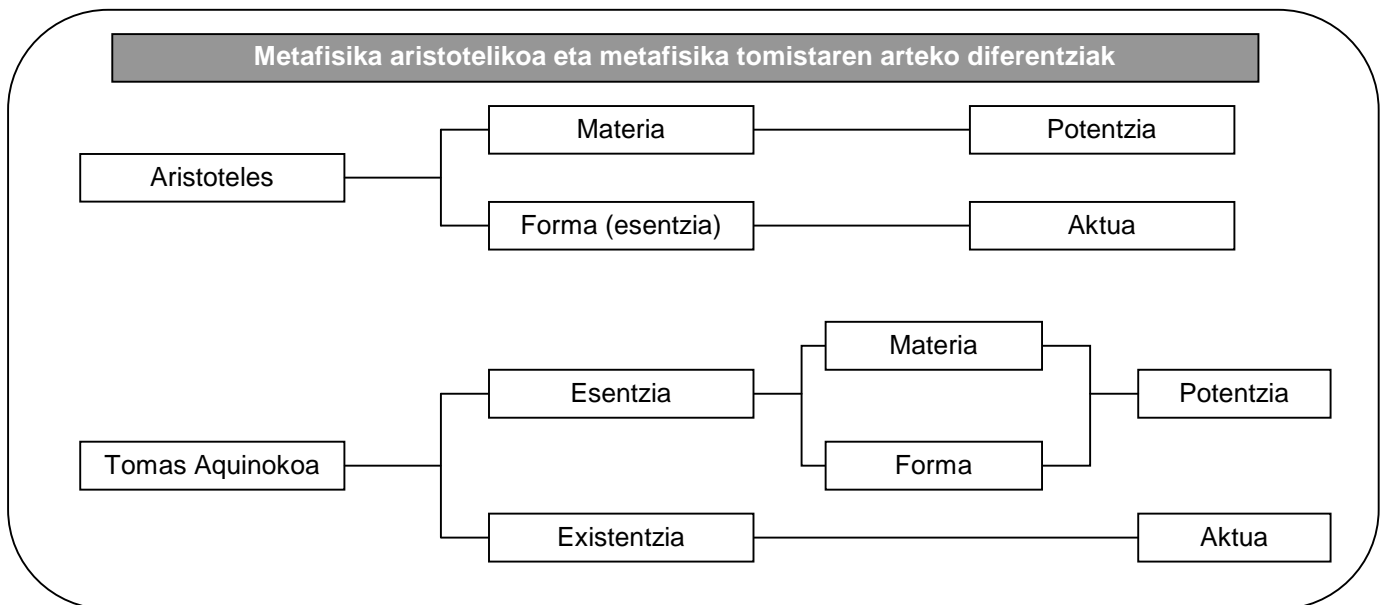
Metafisika aristotelikoa eta metafisika tomistaren arteko diferentziak

Aristoteles

Materia

Potentzia

Forma (esentzia)

Aktua

Tomas Aquinokoa

Esentzia

Materia

Forma

Potentzia

Existentzia

Aktua